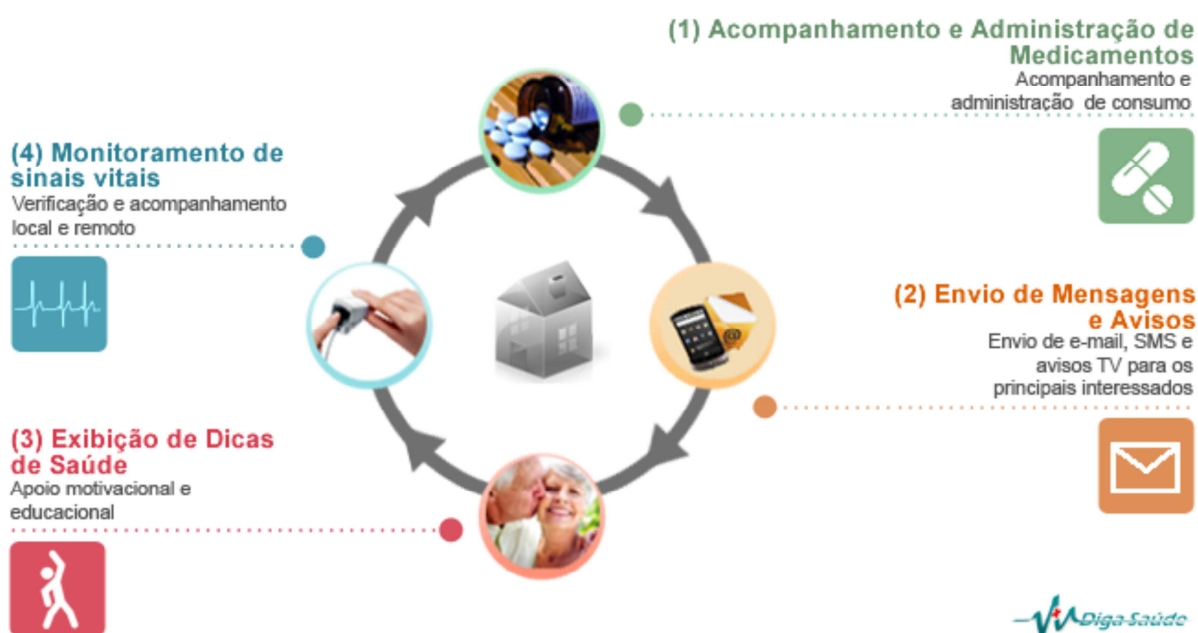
(1) Acompanhamento e Administração de Medicamentos
Acompanhamento e administração de consumo

(4) Monitoramento de sinais vitais
Verificação e acompanhamento local e remoto

(2) Envio de Mensagens e Avisos
Envio de e-mail, SMS e avisos TV para os principais interessados

(3) Exibição de Dicas de Saúde
Apoio motivacional e educacional

Diga Saúde